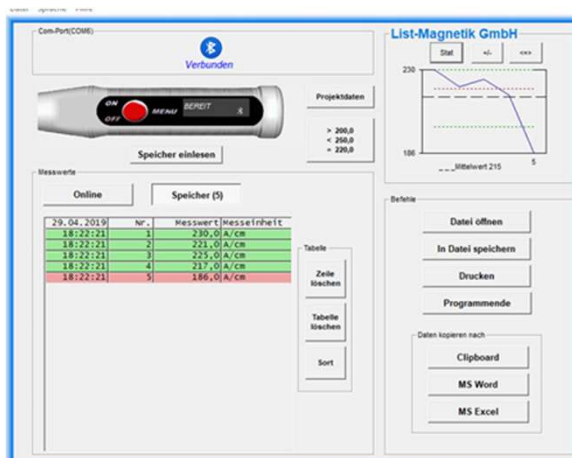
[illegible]

Com-Port(COM6)

Verbunden

ON OFF MENU BEREIT

Projektdaten

> 200,0
< 250,0
= 220,0

Speicher einlesen

Messwerte

Online

Speicher (5)

| 29.04.2019 | Nr. | Messwert | Messeinheit |
|---|---|---|---|
| 18:22:21 | 1 | 230,0 | A/cm |
| 18:22:21 | 2 | 221,0 | A/cm |
| 18:22:21 | 3 | 225,0 | A/cm |
| 18:22:21 | 4 | 217,0 | A/cm |
| 18:22:21 | 5 | 186,0 | A/cm |

Tabelle

Zeile löschen

Tabelle löschen

Sort

List-Magnetik GmbH

Stat

+/-

<=>

230

186

Mittelwert 215

5

Befehle

Datei öffnen

In Datei speichern

Drucken

Programmende

Daten kopieren nach

Clipboard

MS Word

MS Excel